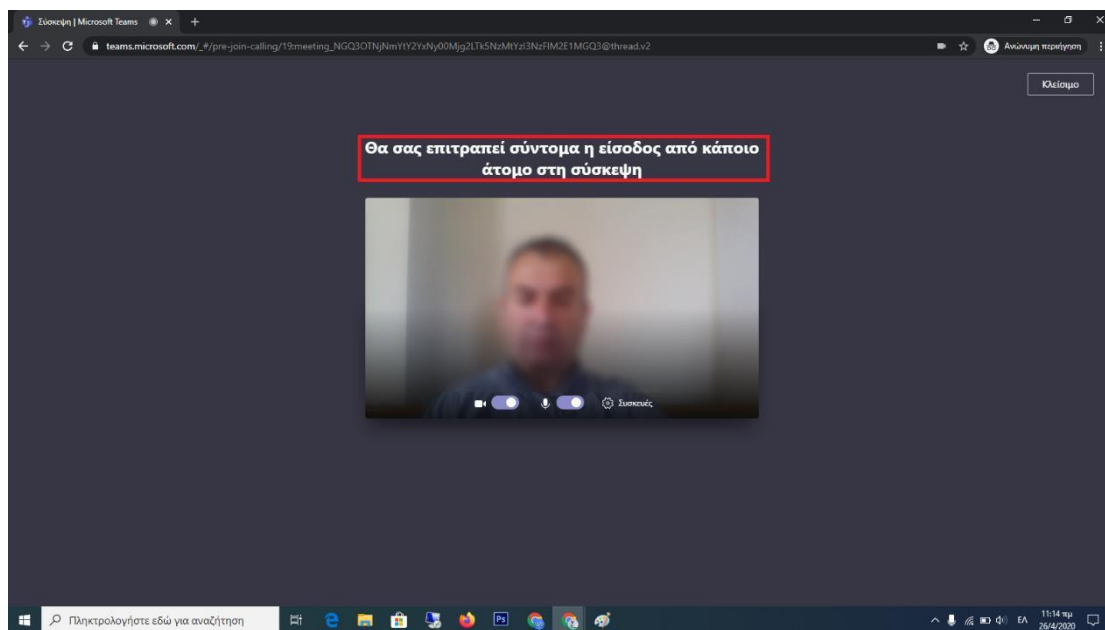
Σύσκεψη | Microsoft Teams ×

teams.microsoft.com/_#/pre-join-calling/19:meeting_NGQ3OTNjNmYtY2YxNy00Mjg2LTk5NzMtYzI3NzFlM2E1MGQ3@thread.v2

Ανώνυμη περιήγηση

Κλείσιμο

Θα σας επιτραπεί σύντομα η είσοδος από κάποιο άτομο στη σύσκεψη

Συσκευές

Πληκτρολογήστε εδώ για αναζήτηση

ΕΛ 11:14 πμ 26/4/2020